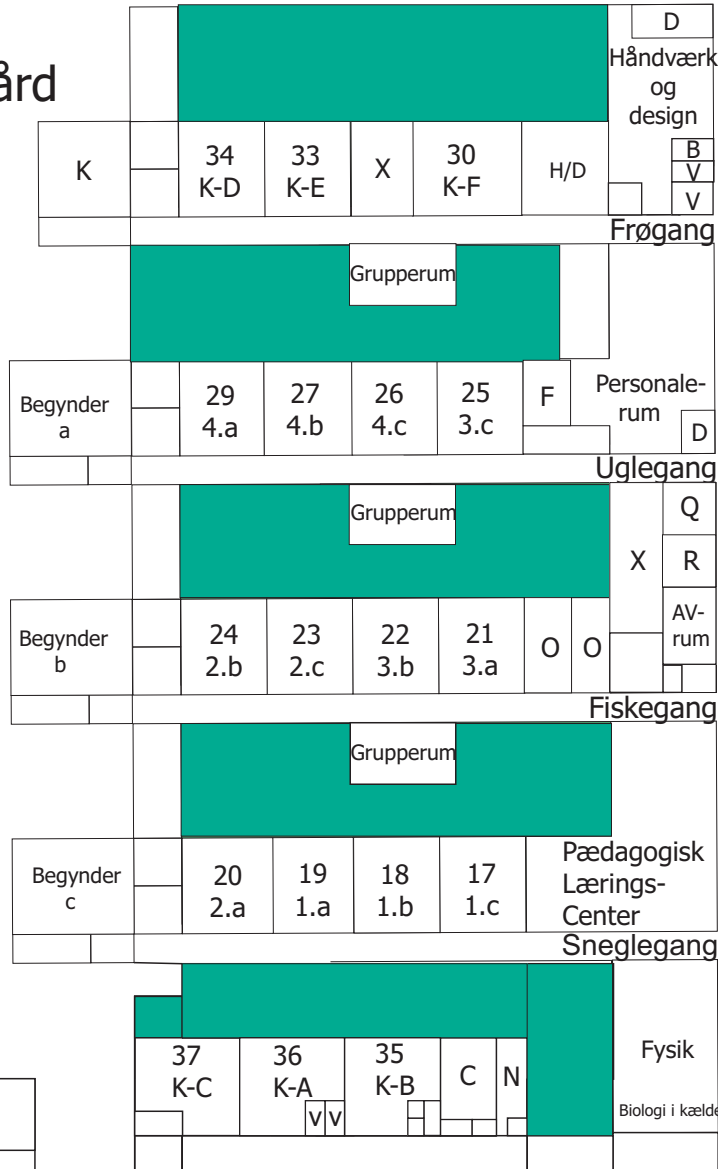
ård

D
Håndværk og design

K

34
K-D

33
K-E

X

30
K-F

H/D

B
V
V

Frøgang

Grupperum

Begynder a

29
4.a

27
4.b

26
4.c

25
3.c

F

Personalerum

D

Uglegang

Grupperum

Q

X

R

AV-rum

Begynder b

24
2.b

23
2.c

22
3.b

21
3.a

O

O

Fiskegang

Grupperum

Begynder c

20
2.a

19
1.a

18
1.b

17
1.c

Pædagogisk Lærings-Center

Sneglegang

37
K-C

36
K-A

V V

35
K-B

C

N

Fysik

Biologi i kælde